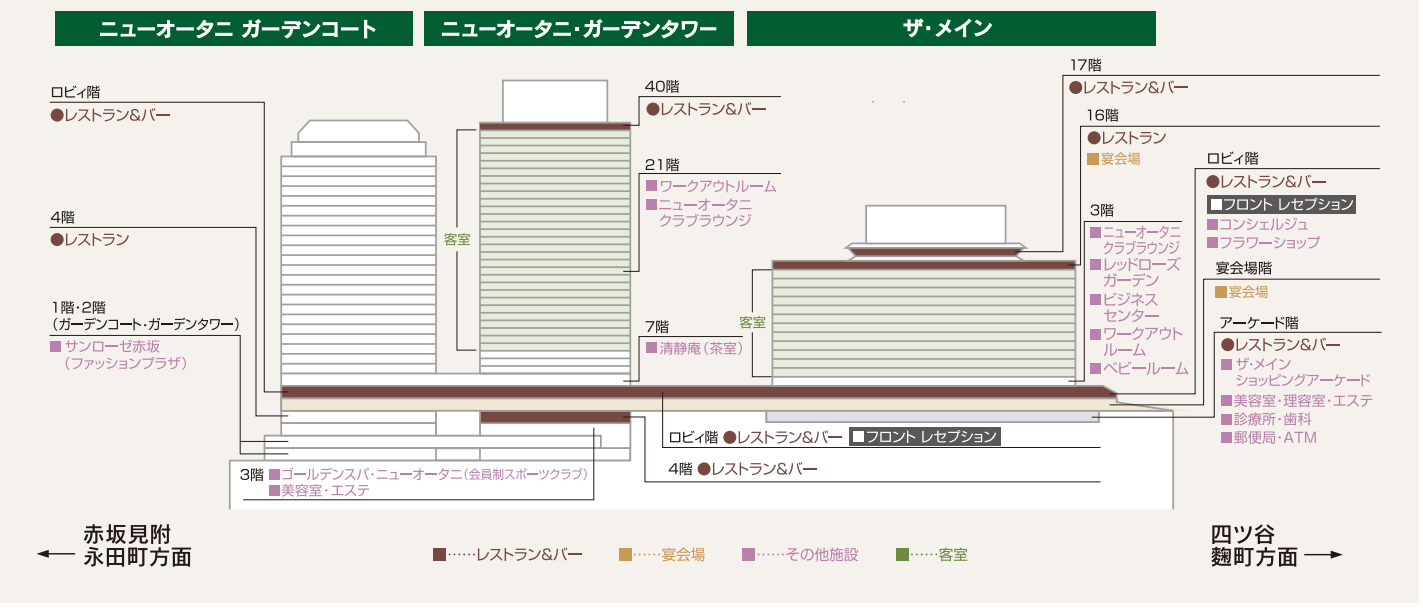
ニューオータニ ガーデンコート

ニューオータニ・ガーデンタワー

ザ・メイン

ロビィ階
●レストラン&バー

4階
●レストラン

1階・2階
(ガーデンコート・ガーデンタワー)
■ サンローゼ赤坂
(ファッションプラザ)

40階
●レストラン&バー

21階
■ ワークアウトルーム
■ ニューオータニ クラブラウンジ

客室

7階
■ 清静庵(茶室)

17階
●レストラン&バー

16階
●レストラン
■ 宴会場

3階
■ ニューオータニ クラブラウンジ
■ レッドローズ ガーデン
■ ビジネス センター
■ ワークアウト ルーム
■ ベビールーム

客室

ロビィ階
●レストラン&バー
■ フロント レセプション
■ コンシェルジュ
■ フラワーショップ

宴会場階
■ 宴会場

アーケード階
●レストラン&バー
■ ザ・メイン ショッピングアーケード
■ 美容室・理容室・エステ
■ 診療所・歯科
■ 郵便局・ATM

ロビィ階 ●レストラン&バー ■ フロント レセプション

4階 ●レストラン&バー

3階 ■ ゴールデンスパ・ニューオータニ(会員制スポーツクラブ)
■ 美容室・エステ

赤坂見附
永田町方面

■……レストラン&バー ■……宴会場 ■……その他施設 ■……客室

四ツ谷
麹町方面